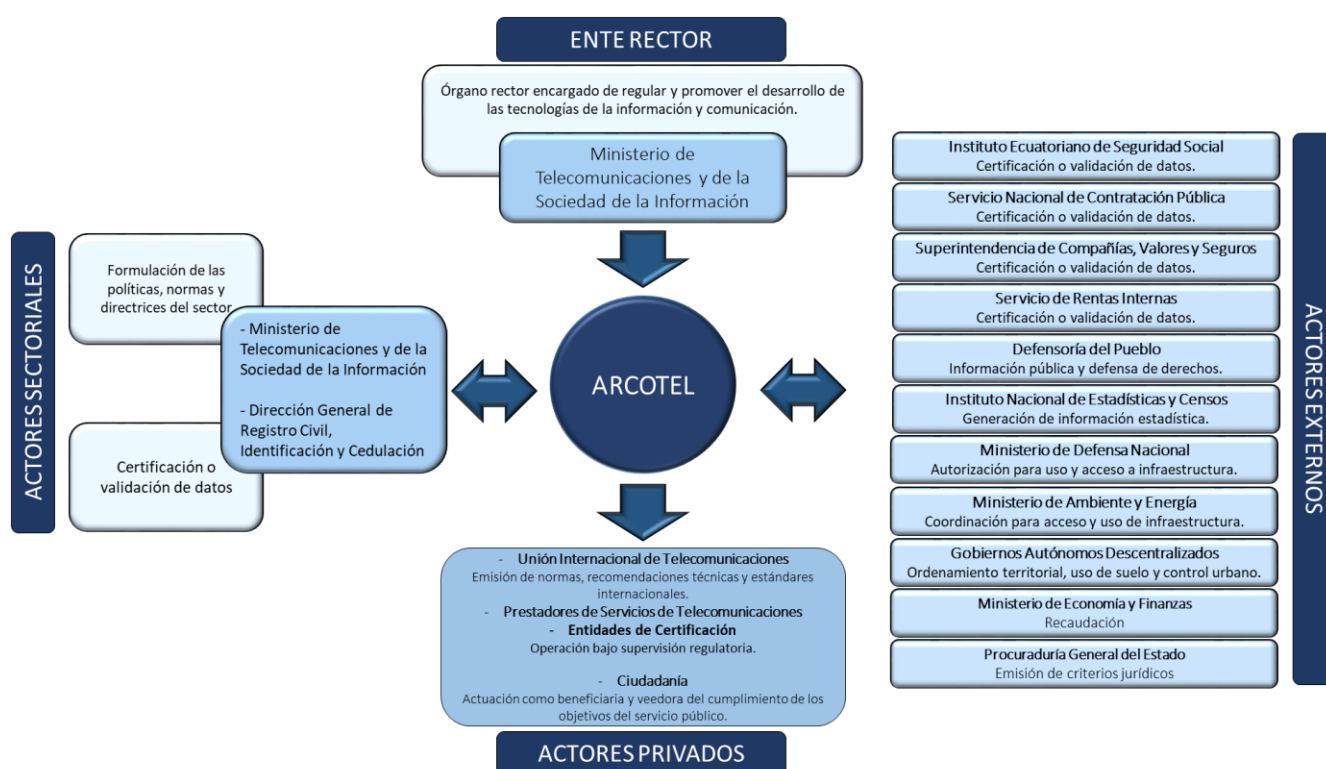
ENTE RECTOR

Órgano rector encargado de regular y promover el desarrollo de las tecnologías de la información y comunicación.

Ministerio de Telecomunicaciones y de la Sociedad de la Información

ACTORES SECTORIALES

Formulación de las políticas, normas y directrices del sector

- Ministerio de Telecomunicaciones y de la Sociedad de la Información

- Dirección General de Registro Civil, Identificación y Cedulación

Certificación o validación de datos

ARCOTEL

ACTORES EXTERNOS

Instituto Ecuatoriano de Seguridad Social
Certificación o validación de datos.

Servicio Nacional de Contratación Pública
Certificación o validación de datos.

Superintendencia de Compañías, Valores y Seguros
Certificación o validación de datos.

Servicio de Rentas Internas
Certificación o validación de datos.

Defensoría del Pueblo
Información pública y defensa de derechos.

Instituto Nacional de Estadísticas y Censos
Generación de información estadística.

Ministerio de Defensa Nacional
Autorización para uso y acceso a infraestructura.

Ministerio de Ambiente y Energía
Coordinación para acceso y uso de infraestructura.

Gobiernos Autónomos Descentralizados
Ordenamiento territorial, uso de suelo y control urbano.

Ministerio de Economía y Finanzas
Recaudación

Procuraduría General del Estado
Emisión de criterios jurídicos

- Unión Internacional de Telecomunicaciones
Emisión de normas, recomendaciones técnicas y estándares internacionales.
- Prestadores de Servicios de Telecomunicaciones
- Entidades de Certificación
Operación bajo supervisión regulatoria.

- Ciudadanía
Actuación como beneficiaria y veedora del cumplimiento de los objetivos del servicio público.

ACTORES PRIVADOS